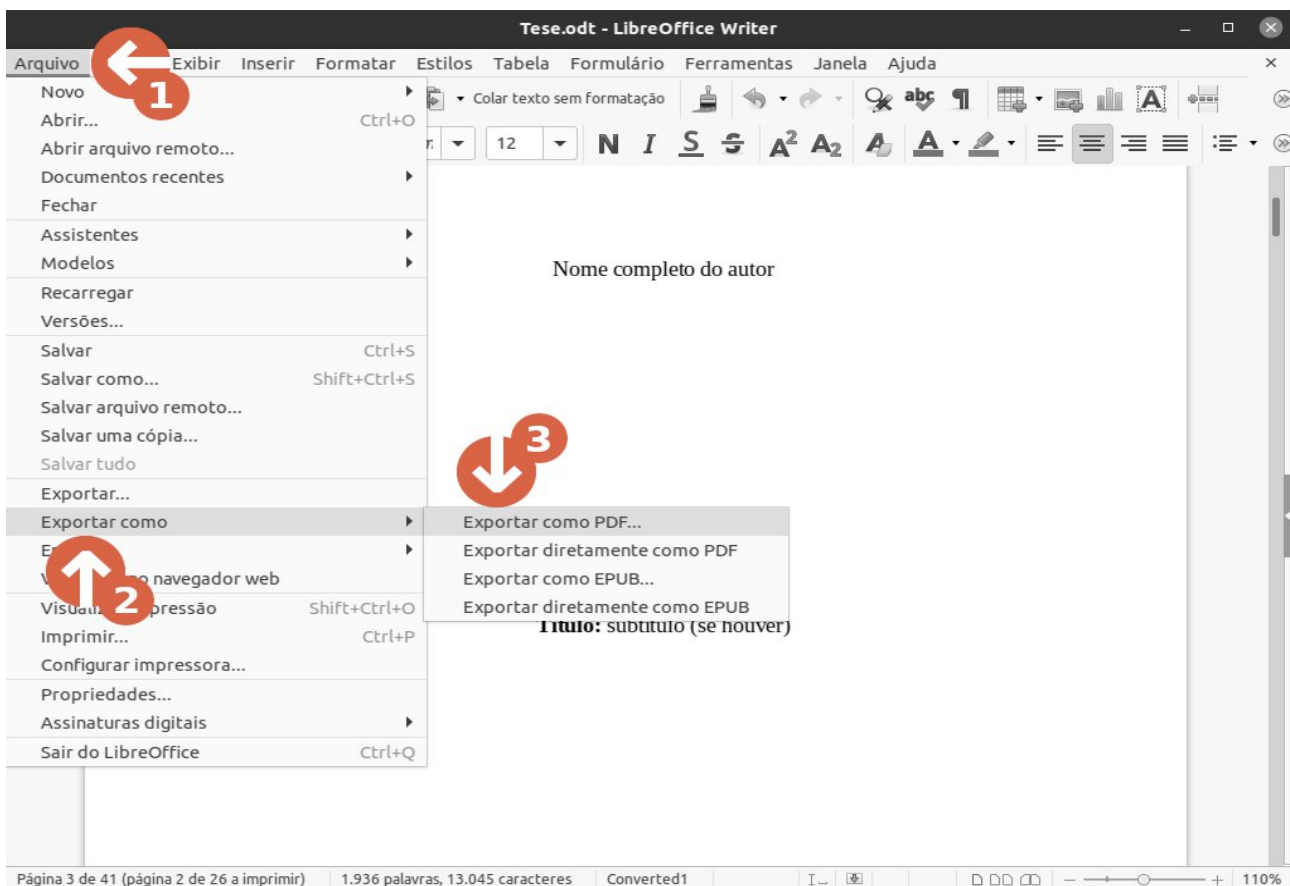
Tese.odt - LibreOffice Writer

Arquivo 1 Exibir Inserir Formatar Estilos Tabela Formulário Ferramentas Janela Ajuda

Colar texto sem formatação

12

N I S S $A^2$ $A_2$

Novo
Abrir... Ctrl+O
Abrir arquivo remoto...
Documentos recentes
Fechar
Assistentes
Modelos
Recarregar
Versões...
Salvar Ctrl+S
Salvar como... Shift+Ctrl+S
Salvar arquivo remoto...
Salvar uma cópia...
Salvar tudo
Exportar...
Exportar como
E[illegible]
V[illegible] navegador web
Visual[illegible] pressão Shift+Ctrl+O
Imprimir... Ctrl+P
Configurar impressora...
Propriedades...
Assinaturas digitais
Sair do LibreOffice Ctrl+Q

3

Exportar como PDF...
Exportar diretamente como PDF
Exportar como EPUB...
Exportar diretamente como EPUB

2

Nome completo do autor

Título: subtítulo (se houver)

Página 3 de 41 (página 2 de 26 a imprimir) 1.936 palavras, 13.045 caracteres Converted1 110%